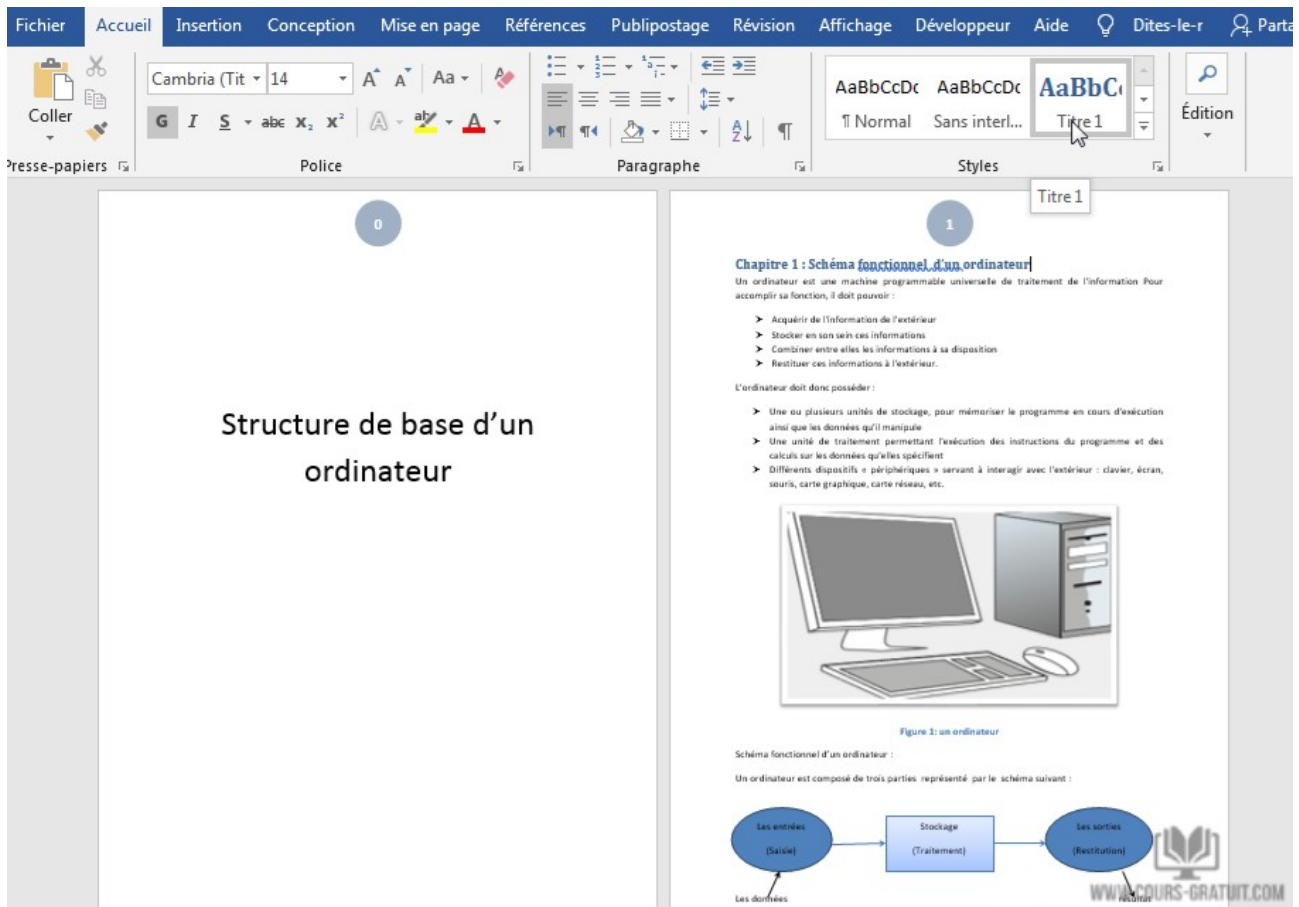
Fichier Accueil Insertion Conception Mise en page Références Publipostage Révision Affichage Développeur Aide Dites-le-r Parta

Coller
Cambria (Tit 14
G I S abc $x_2$ $x^2$
Presse-papiers Police Paragraphe Styles
AaBbCcDc ¶ Normal
AaBbCcDc Sans interl...
AaBbC Titre 1
Édition
Titre 1

0

Structure de base d'un ordinateur

1

Chapitre 1 : Schéma fonctionnel d'un ordinateur

Un ordinateur est une machine programmable universelle de traitement de l'information Pour accomplir sa fonction, il doit pouvoir :

➤ Acquérir de l'information de l'extérieur
➤ Stocker en son sein ces informations
➤ Combiner entre elles les informations à sa disposition
➤ Restituer ces informations à l'extérieur.

L'ordinateur doit donc posséder :

➤ Une ou plusieurs unités de stockage, pour mémoriser le programme en cours d'exécution ainsi que les données qu'il manipule
➤ Une unité de traitement permettant l'exécution des instructions du programme et des calculs sur les données qu'elles spécifient
➤ Différents dispositifs « périphériques » servant à interagir avec l'extérieur : clavier, écran, souris, carte graphique, carte réseau, etc.

Figure 1: un ordinateur

Schéma fonctionnel d'un ordinateur :

Un ordinateur est composé de trois parties représenté par le schéma suivant :

Les entrées (Saisie)
Stockage (Traitement)
Les sorties (Restitution)

Les données
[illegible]

WWW.COURS-GRATUIT.COM